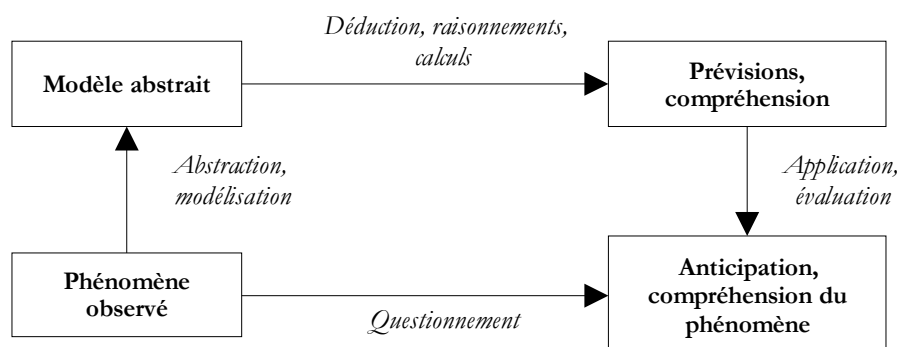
Déduction, raisonnements, calculs

Modèle abstrait

Prévisions, compréhension

Abstraction, modélisation

Application, évaluation

Phénomène observé

Anticipation, compréhension du phénomène

Questionnement